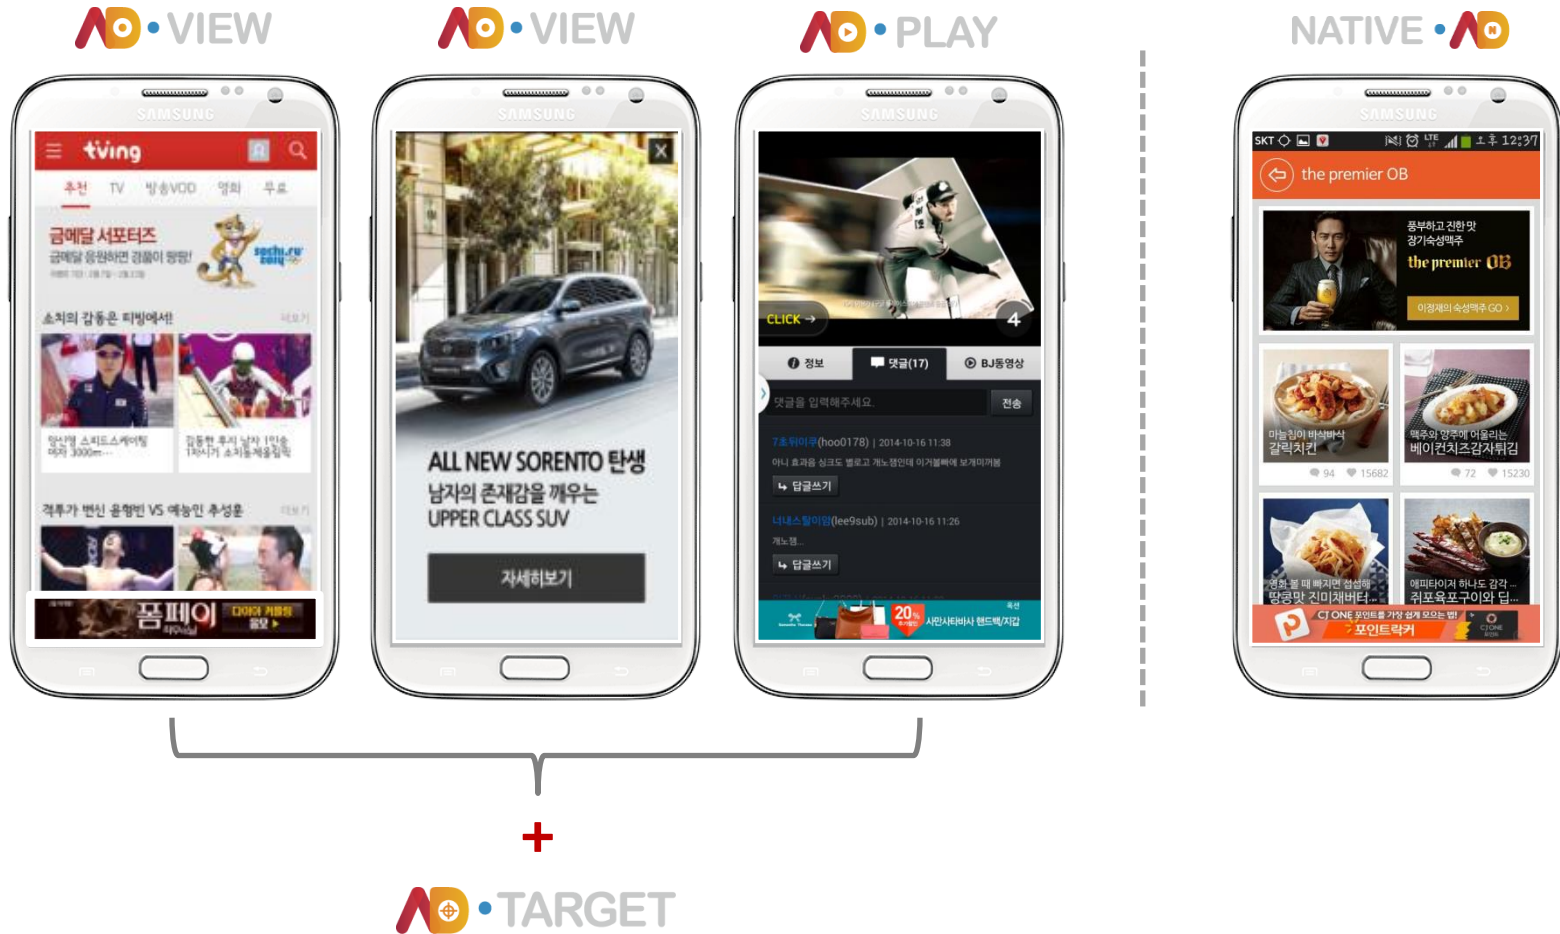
AD • VIEW

AD • VIEW

AD • PLAY

NATIVE • AD

SAMSUNG

tving

추천 TV 방송VOD 영화 무료

금메달 서포터즈

금메달 응원하면 경품이 팡팡!

sochi.ru 2014

소치의 감동은 티빙에서!

더보기

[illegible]

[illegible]

격투가 변신 윤형빈 VS 예능인 추성훈

더보기

폼페이

다이어 커플링 응모

SAMSUNG

ALL NEW SORENTO 탄생

남자의 존재감을 깨우는

UPPER CLASS SUV

자세히보기

SAMSUNG

CLICK →

4

정보

댓글(17)

BJ동영상

댓글을 입력해주세요.

전송

7초뒤이루(hoo0178) | 2014-10-16 11:38

아니 효과음 싱크도 별로고 개노잼인데 이거볼빠에 보개미겨봄

답글쓰기

너내스탈이얌(lee9sub) | 2014-10-16 11:26

개노잼..

답글쓰기

20%

사만사타바사 핸드백/지갑

SAMSUNG

SKT 12:37

the premier OB

풍부하고 진한 맛 장기숙성맥주

the premier OB

이정재의 숙성맥주 GO ›

마늘칩이 바삭바삭 갈릭치킨

94 15682

맥주와 양주에 어울리는 베이컨치즈감자튀김

72 15230

영화 볼 때 빠지면 섭섭해 땅콩맛 진미채버터...

애피타이저 하나도 감각 ... 쥐포육포구이와 딥...

CT ONE 포인트를 가장 쉽게 모으는 법!

포인트락커

CTONE

+

AD • TARGET